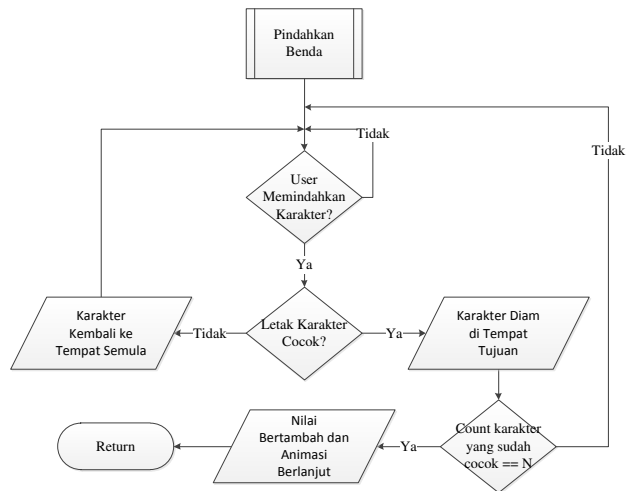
Pindahkan Benda

Tidak

Tidak

User Memindahkan Karakter?

Ya

Karakter Kembali ke Tempat Semula

Tidak

Letak Karakter Cocok?

Ya

Karakter Diam di Tempat Tujuan

Return

Nilai Bertambah dan Animasi Berlanjut

Ya

Count karakter yang sudah cocok == N